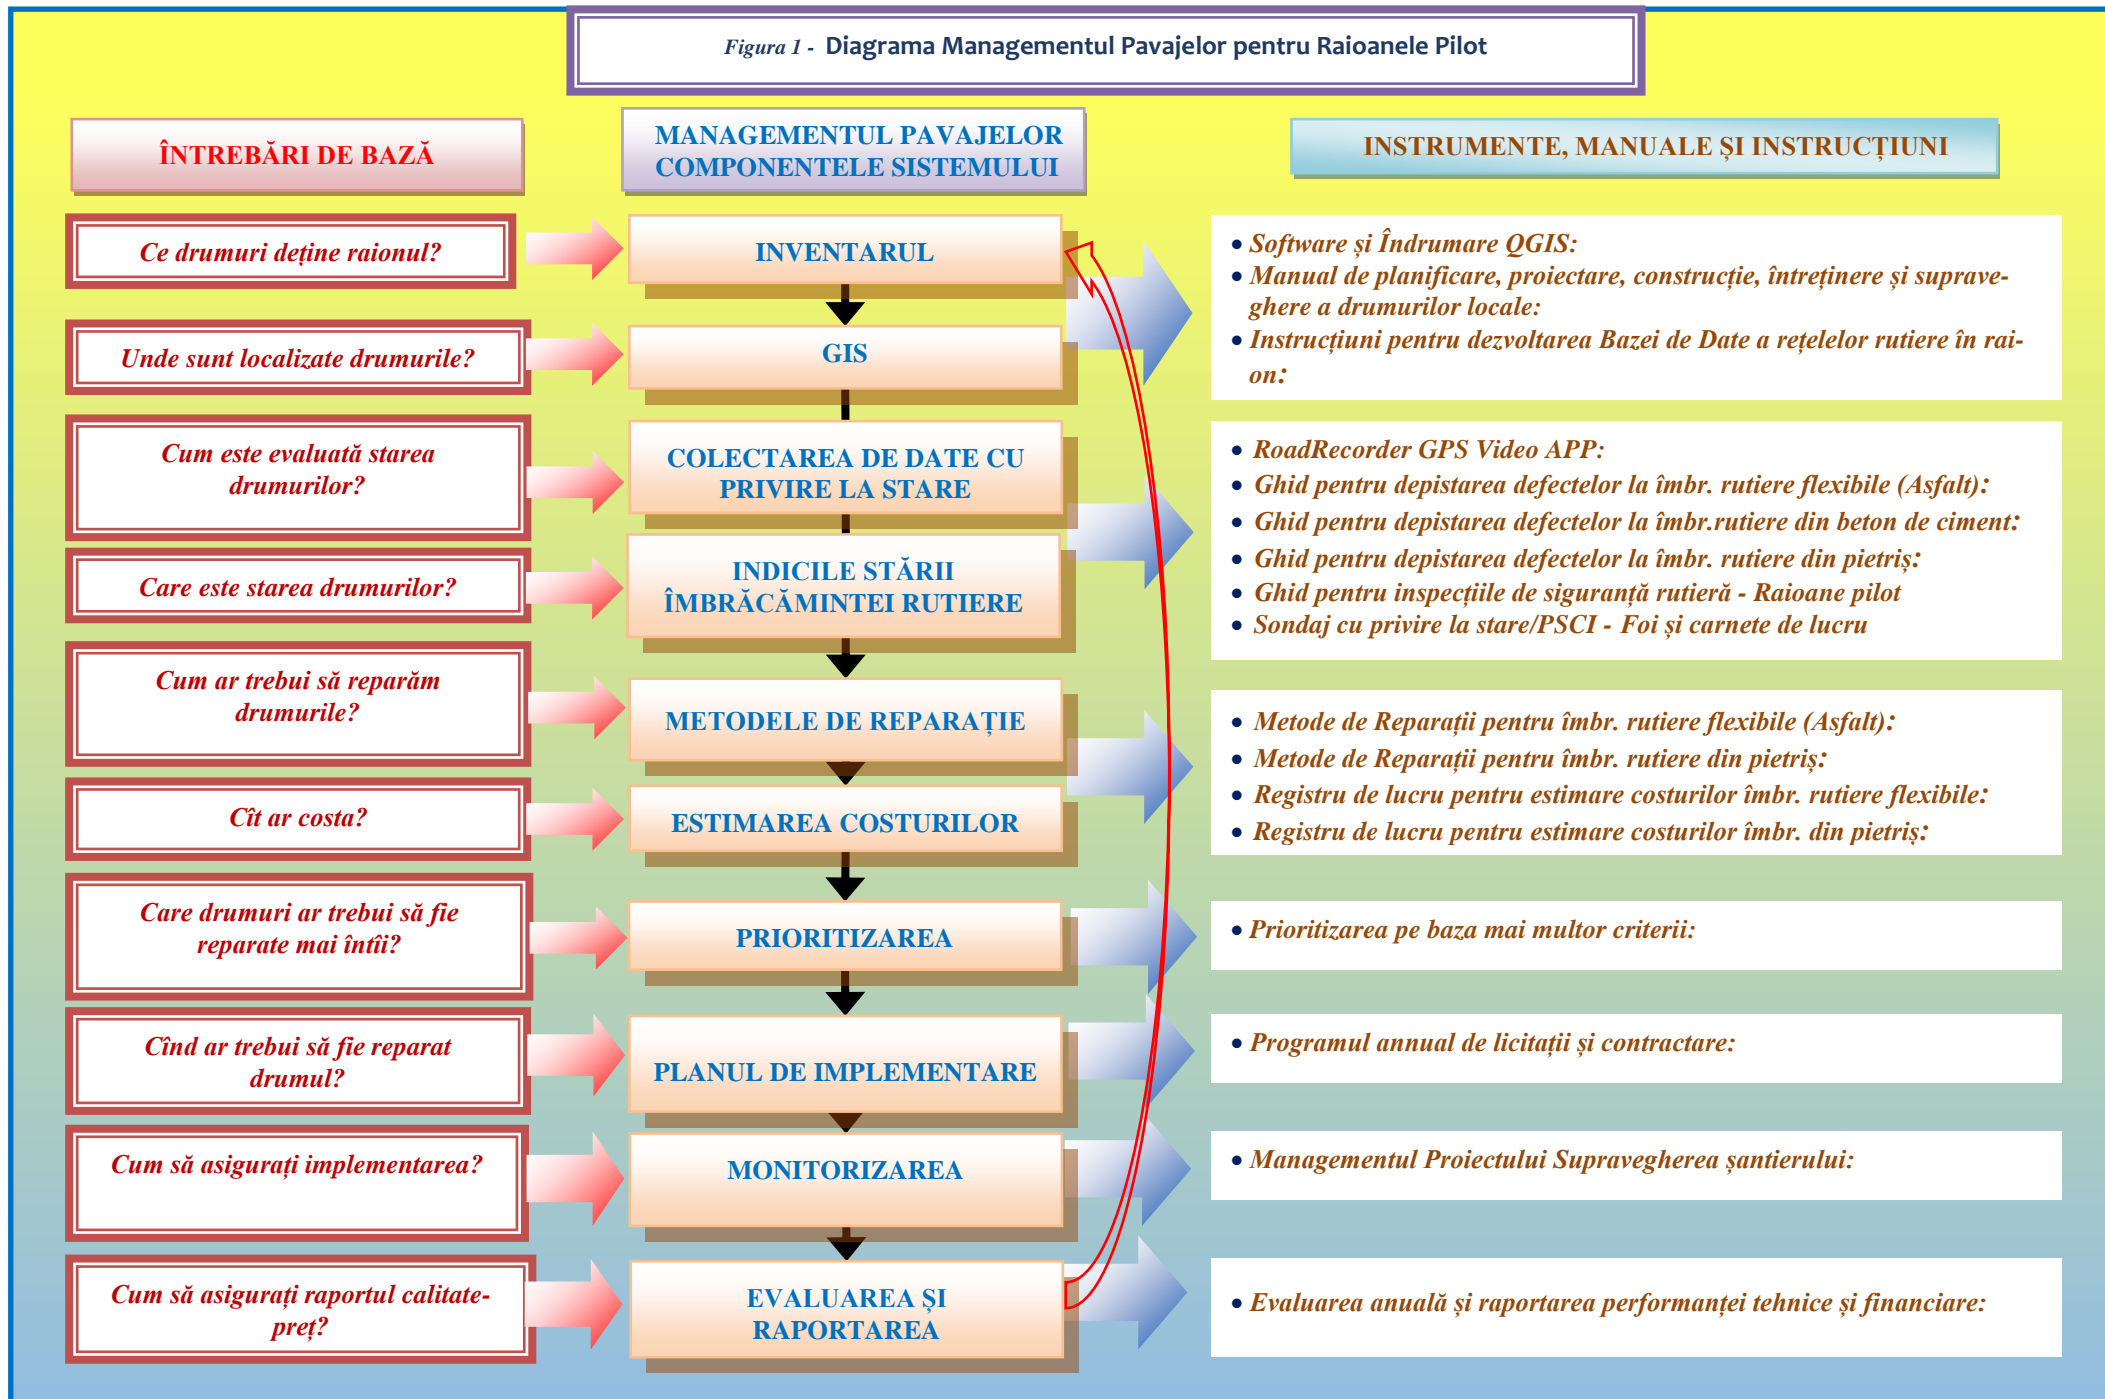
Figura 1 - Diagrama Managementul Pavajelor pentru Raioanele Pilot

ÎNTREBĂRI DE BAZĂ

MANAGEMENTUL PAVAJELOR COMPONENTELE SISTEMULUI

INSTRUMENTE, MANUALE ȘI INSTRUCȚIUNI

Ce drumuri deține raionul?

INVENTARUL

• Software și Îndrumare QGIS:
• Manual de planificare, proiectare, construcție, întreținere și supraveghere a drumurilor locale:
• Instrucțiuni pentru dezvoltarea Bazei de Date a rețelelor rutiere în raion:

Unde sunt localizate drumurile?

GIS

Cum este evaluată starea drumurilor?

COLECTAREA DE DATE CU PRIVIRE LA STARE

• RoadRecorder GPS Video APP:
• Ghid pentru depistarea defectelor la îmbr. rutiere flexibile (Asfalt):
• Ghid pentru depistarea defectelor la îmbr.rutiere din beton de ciment:
• Ghid pentru depistarea defectelor la îmbr. rutiere din pietriș:
• Ghid pentru inspecțiile de siguranță rutieră - Raioane pilot
• Sondaj cu privire la stare/PSCI - Foi și carnete de lucru

Care este starea drumurilor?

INDICILE STĂRII ÎMBRĂCĂMINTEI RUTIERE

Cum ar trebui să reparăm drumurile?

METODELE DE REPARAȚIE

• Metode de Reparații pentru îmbr. rutiere flexibile (Asfalt):
• Metode de Reparații pentru îmbr. rutiere din pietriș:
• Registru de lucru pentru estimare costurilor îmbr. rutiere flexibile:
• Registru de lucru pentru estimare costurilor îmbr. din pietriș:

Cît ar costa?

ESTIMAREA COSTURILOR

Care drumuri ar trebui să fie reparate mai întîi?

PRIORITIZAREA

• Prioritizarea pe baza mai multor criterii:

Cînd ar trebui să fie reparat drumul?

PLANUL DE IMPLEMENTARE

• Programul annual de licitații și contractare:

Cum să asigurați implementarea?

MONITORIZAREA

• Managementul Proiectului Supravegherea șantierului:

Cum să asigurați raportul calitate-preț?

EVALUAREA ȘI RAPORTAREA

• Evaluarea anuală și raportarea performanței tehnice și financiare: